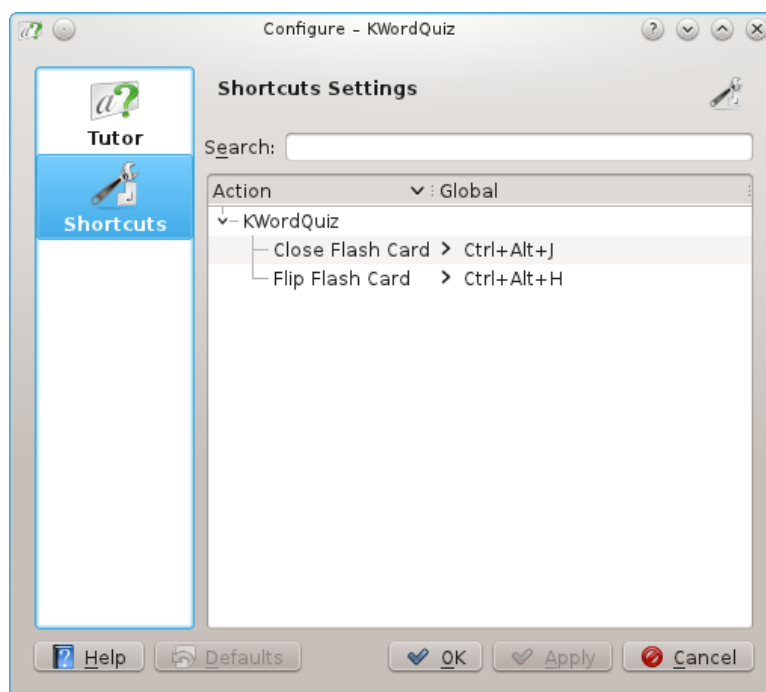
Configure – KWordQuiz

Tutor

Shortcuts

Shortcuts Settings

Search:

| Action | Global |
|---|---|
| KWordQuiz | |
| Close Flash Card | Ctrl+Alt+J |
| Flip Flash Card | Ctrl+Alt+H |

Help

Defaults

OK

Apply

Cancel